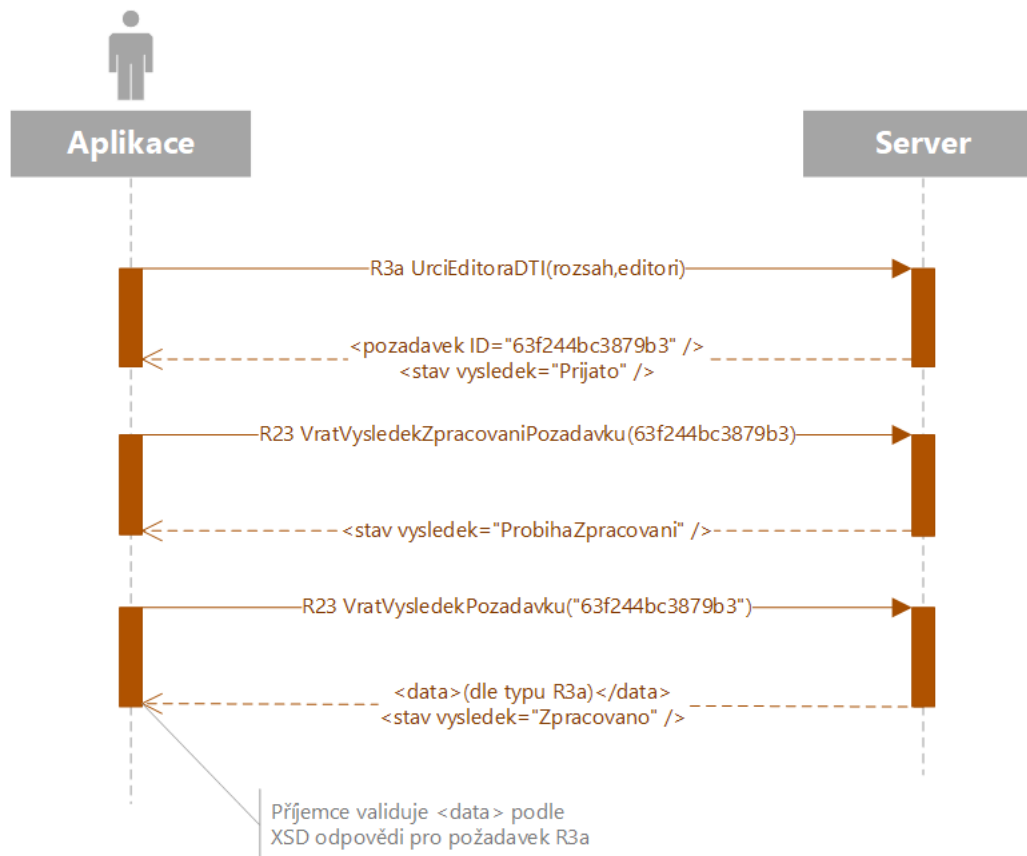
Aplikace

Server

R3a UrciEditoraDTI(rozsah,editori)

<pozadavek ID="63f244bc3879b3" />
<stav vysledek="Prijato" />

R23 VratVysledekZpracovaniPozadavku(63f244bc3879b3)

<stav vysledek="ProbihaZpracovani" />

R23 VratVysledekPozadavku("63f244bc3879b3")

<data>(dle typu R3a)</data>
<stav vysledek="Zpracovano" />

Příjemce validuje <data> podle XSD odpovědi pro požadavek R3a